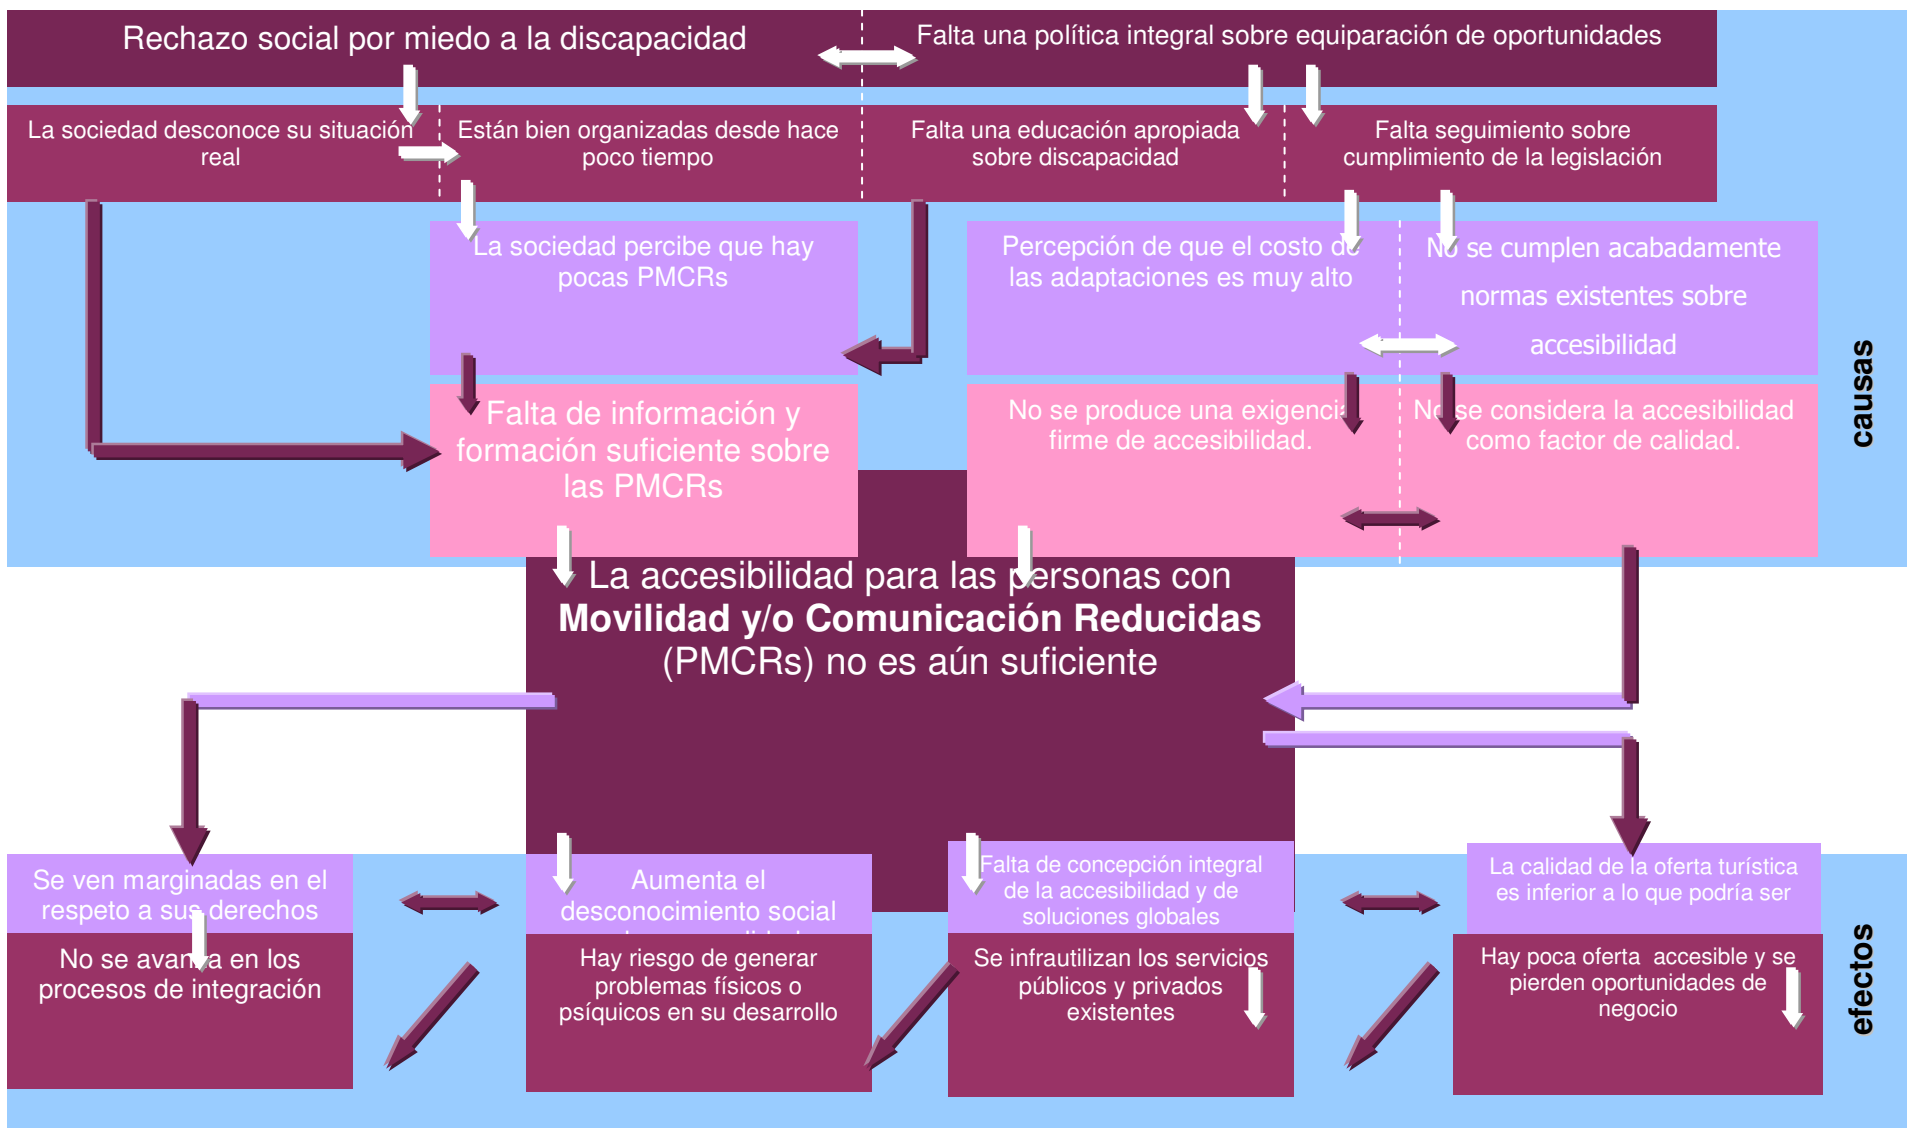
Rechazo social por miedo a la discapacidad

Falta una política integral sobre equiparación de oportunidades

La sociedad desconoce su situación real

Están bien organizadas desde hace poco tiempo

Falta una educación apropiada sobre discapacidad

Falta seguimiento sobre cumplimiento de la legislación

La sociedad percibe que hay pocas PMCRs

Percepción de que el costo de las adaptaciones es muy alto

No se cumplen acabadamente normas existentes sobre accesibilidad

Falta de información y formación suficiente sobre las PMCRs

No se produce una exigencia firme de accesibilidad.

No se considera la accesibilidad como factor de calidad.

causas

La accesibilidad para las personas con **Movilidad y/o Comunicación Reducidas** (PMCRs) no es aún suficiente

Se ven marginadas en el respeto a sus derechos

Aumenta el desconocimiento social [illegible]

Falta de concepción integral de la accesibilidad y de soluciones globales

La calidad de la oferta turística es inferior a lo que podría ser

No se avanza en los procesos de integración

Hay riesgo de generar problemas físicos o psíquicos en su desarrollo

Se infrautilizan los servicios públicos y privados existentes

Hay poca oferta accesible y se pierden oportunidades de negocio

efectos